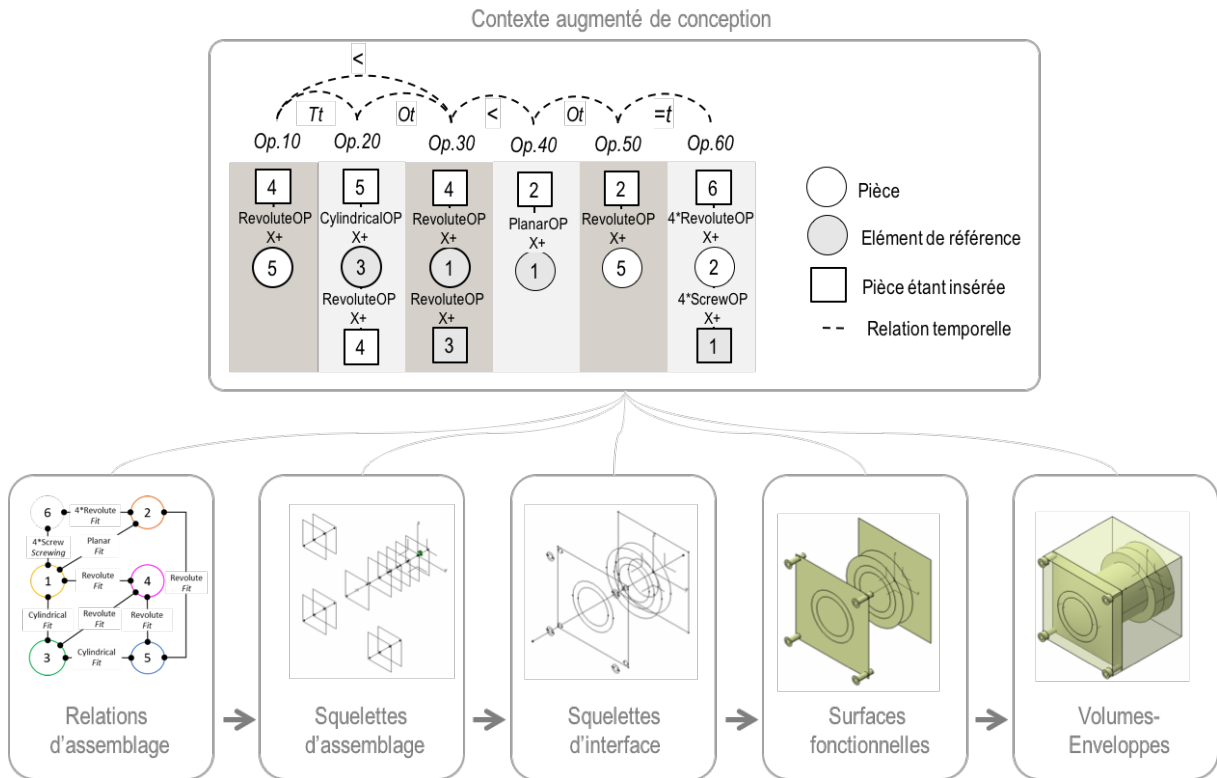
Contexte augmenté de conception

<

Tt

Ot

<

Ot

=t

Op.10

Op.20

Op.30

Op.40

Op.50

Op.60

4
RevoluteOP
X+
5

5
CylindricalOP
X+
3
RevoluteOP
X+
4

4
RevoluteOP
X+
1
RevoluteOP
X+
3

2
PlanarOP
X+
1

2
RevoluteOP
X+
5

6
4*RevoluteOP
X+
2
4*ScrewOP
X+
1

Pièce

Elément de référence

Pièce étant insérée

Relation temporelle

6
4*Revolute
Fit
2
4*Screw
Screwing
Planar
Fit
1
Revolute
Fit
4
Revolute
Fit
Cylindrical
Fit
Revolute
Fit
Revolute
Fit
3
Cylindrical
Fit
5

Relations d'assemblage

Squelettes d'assemblage

Squelettes d'interface

Surfaces fonctionnelles

Volumes-Enveloppes